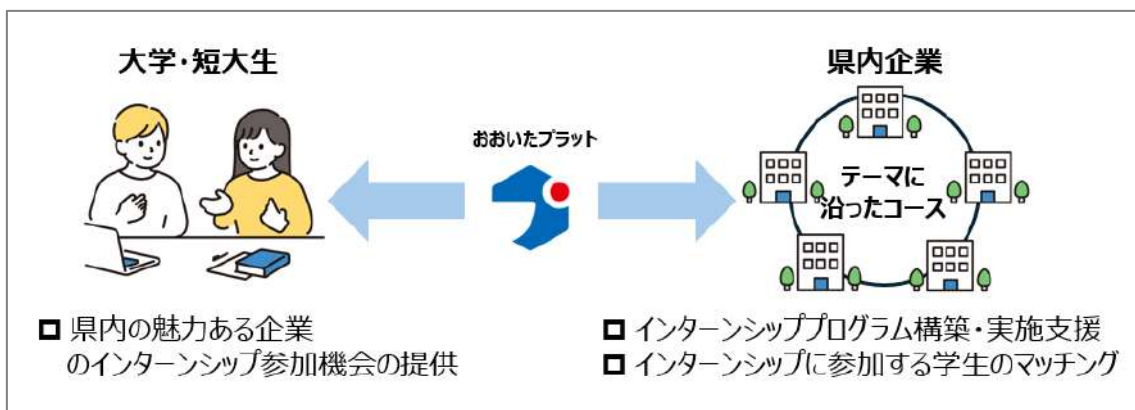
大学・短大生

おおいたプラット

県内企業

テーマに沿ったコース

□ 県内の魅力ある企業のインターンシップ参加機会の提供

□ インターンシッププログラム構築・実施支援
□ インターンシップに参加する学生のマッチング